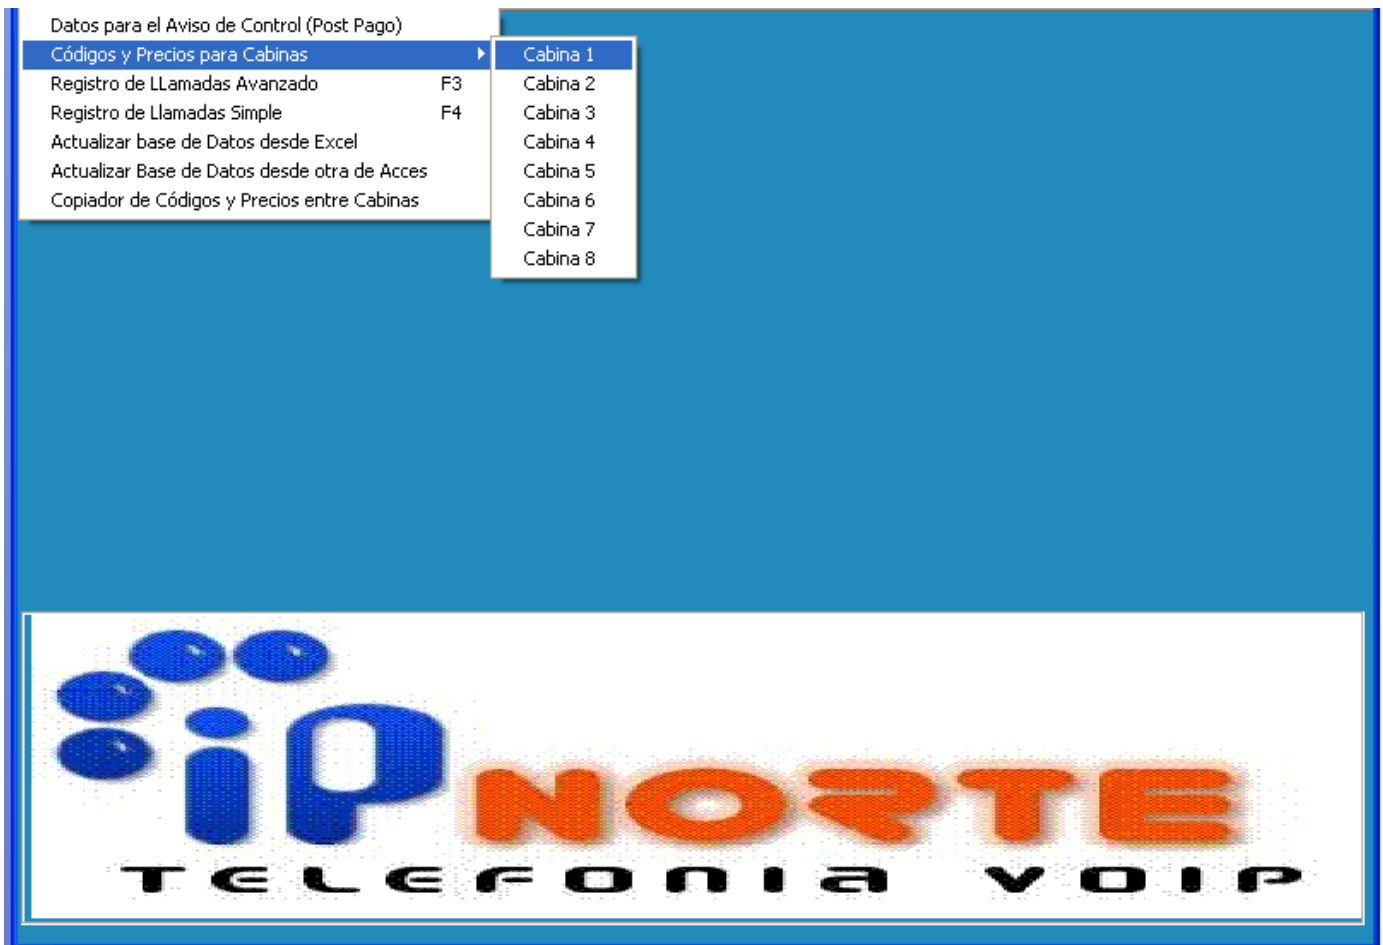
Datos para el Aviso de Control (Post Pago)
Códigos y Precios para Cabinas
Registro de LLamadas Avanzado F3
Registro de Llamadas Simple F4
Actualizar base de Datos desde Excel
Actualizar Base de Datos desde otra de Acces
Copiador de Códigos y Precios entre Cabinas

Cabina 1
Cabina 2
Cabina 3
Cabina 4
Cabina 5
Cabina 6
Cabina 7
Cabina 8

iP NORTE
TELEFONIA VOIP